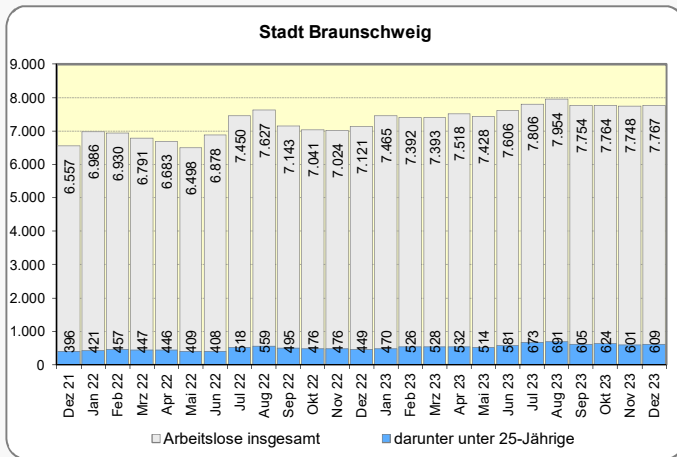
Stadt Braunschweig

9.000
8.000
7.000
6.000
5.000
4.000
3.000
2.000
1.000
0

| Monat | Arbeitslose insgesamt | darunter unter 25-Jährige |
|---|---|---|
| Dez 21 | 6.557 | 396 |
| Jan 22 | 6.986 | 421 |
| Feb 22 | 6.930 | 457 |
| Mrz 22 | 6.791 | 447 |
| Apr 22 | 6.683 | 446 |
| Mai 22 | 6.498 | 409 |
| Jun 22 | 6.878 | 408 |
| Jul 22 | 7.450 | 518 |
| Aug 22 | 7.627 | 559 |
| Sep 22 | 7.143 | 495 |
| Okt 22 | 7.041 | 476 |
| Nov 22 | 7.024 | 476 |
| Dez 22 | 7.121 | 449 |
| Jan 23 | 7.465 | 470 |
| Feb 23 | 7.392 | 526 |
| Mrz 23 | 7.393 | 528 |
| Apr 23 | 7.518 | 532 |
| Mai 23 | 7.428 | 514 |
| Jun 23 | 7.606 | 581 |
| Jul 23 | 7.806 | 673 |
| Aug 23 | 7.954 | 691 |
| Sep 23 | 7.754 | 605 |
| Okt 23 | 7.764 | 624 |
| Nov 23 | 7.748 | 601 |
| Dez 23 | 7.767 | 609 |

Arbeitslose insgesamt
darunter unter 25-Jährige